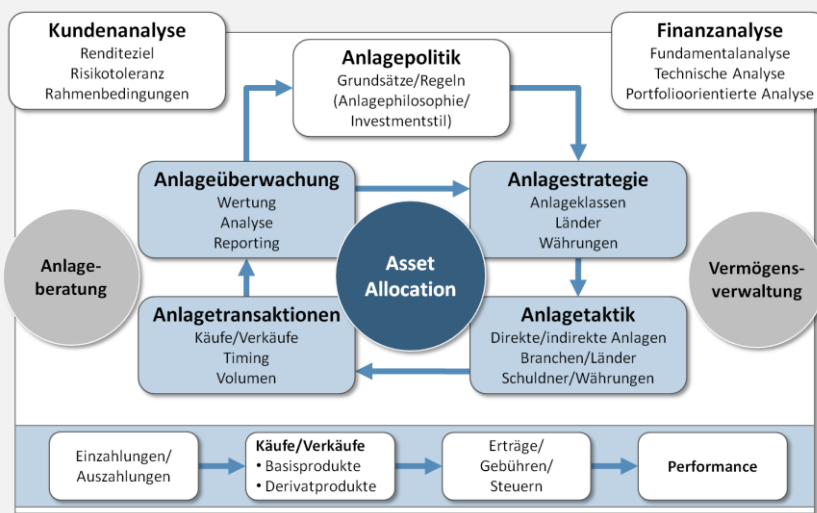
Kundenanalyse
Renditeziel
Risikotoleranz
Rahmenbedingungen

Anlagepolitik
Grundsätze/Regeln
(Anlagephilosophie/
Investmentstil)

Finanzanalyse
Fundamentalanalyse
Technische Analyse
Portfolioorientierte Analyse

Anlageüberwachung
Wertung
Analyse
Reporting

Anlagestrategie
Anlageklassen
Länder
Währungen

Anlageberatung

Asset Allocation

Vermögensverwaltung

Anlagetransaktionen
Käufe/Verkäufe
Timing
Volumen

Anlagetaktik
Direkte/indirekte Anlagen
Branchen/Länder
Schuldner/Währungen

Einzahlungen/
Auszahlungen

Käufe/Verkäufe
• Basisprodukte
• Derivatprodukte

Erträge/
Gebühren/
Steuern

Performance